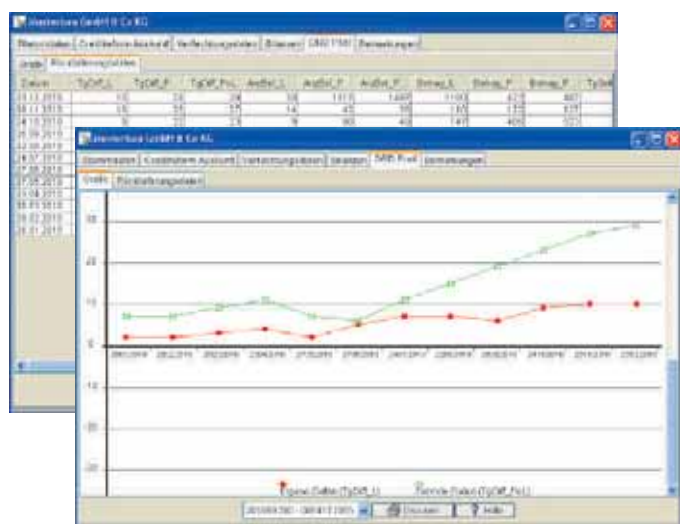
Mustermann GmbH & Co KG

Stammdaten | Creditreform Account | Verflechtungsdaten | Bilanzen | DRD Pool | Bemerkungen

Grafik | Positionierungsdaten

| Datum | TgDiff_L | TgDiff_P | TgDiff_Pro | AnzBel_L | AnzBel_P | AnzBel_P | Betrag_L | Betrag_P | Betrag_P | TgDiff |
|---|---|---|---|---|---|---|---|---|---|---|
| 25.11.2010 | 10 | 24 | 28 | 58 | 1010 | 1487 | 1100 | 427 | 467 | |
| 08.11.2010 | 10 | 24 | 27 | 14 | 42 | 59 | 140 | 137 | 677 | |
| 04.10.2010 | 9 | 22 | 23 | 9 | 60 | 40 | 140 | 409 | 322 | |
| 06.09.2010 | | | | | | | | | | |
| 02.08.2010 | | | | | | | | | | |
| 05.07.2010 | | | | | | | | | | |
| 07.06.2010 | | | | | | | | | | |
| 03.05.2010 | | | | | | | | | | |
| 12.04.2010 | | | | | | | | | | |
| 08.03.2010 | | | | | | | | | | |
| 08.02.2010 | | | | | | | | | | |
| 25.01.2010 | | | | | | | | | | |

Mustermann GmbH & Co KG

Stammdaten | Creditreform Account | Verflechtungsdaten | Bilanzen | DRD Pool | Bemerkungen

Grafik | Positionierungsdaten

30
20
10
0
-10
-20
-30

29.01.2010 | 26.02.2010 | 29.03.2010 | 23.04.2010 | 27.05.2010 | 27.06.2010 | 24.07.2010 | 28.08.2010 | 25.09.2010 | 24.10.2010 | 25.11.2010 | 23.12.2010

Eigene Zahlen (TgDiff_L) | Fremde Zahlen (TgDiff_Pro)

2010/01/30 - 2010/12/30 | Drucken | Hilfe